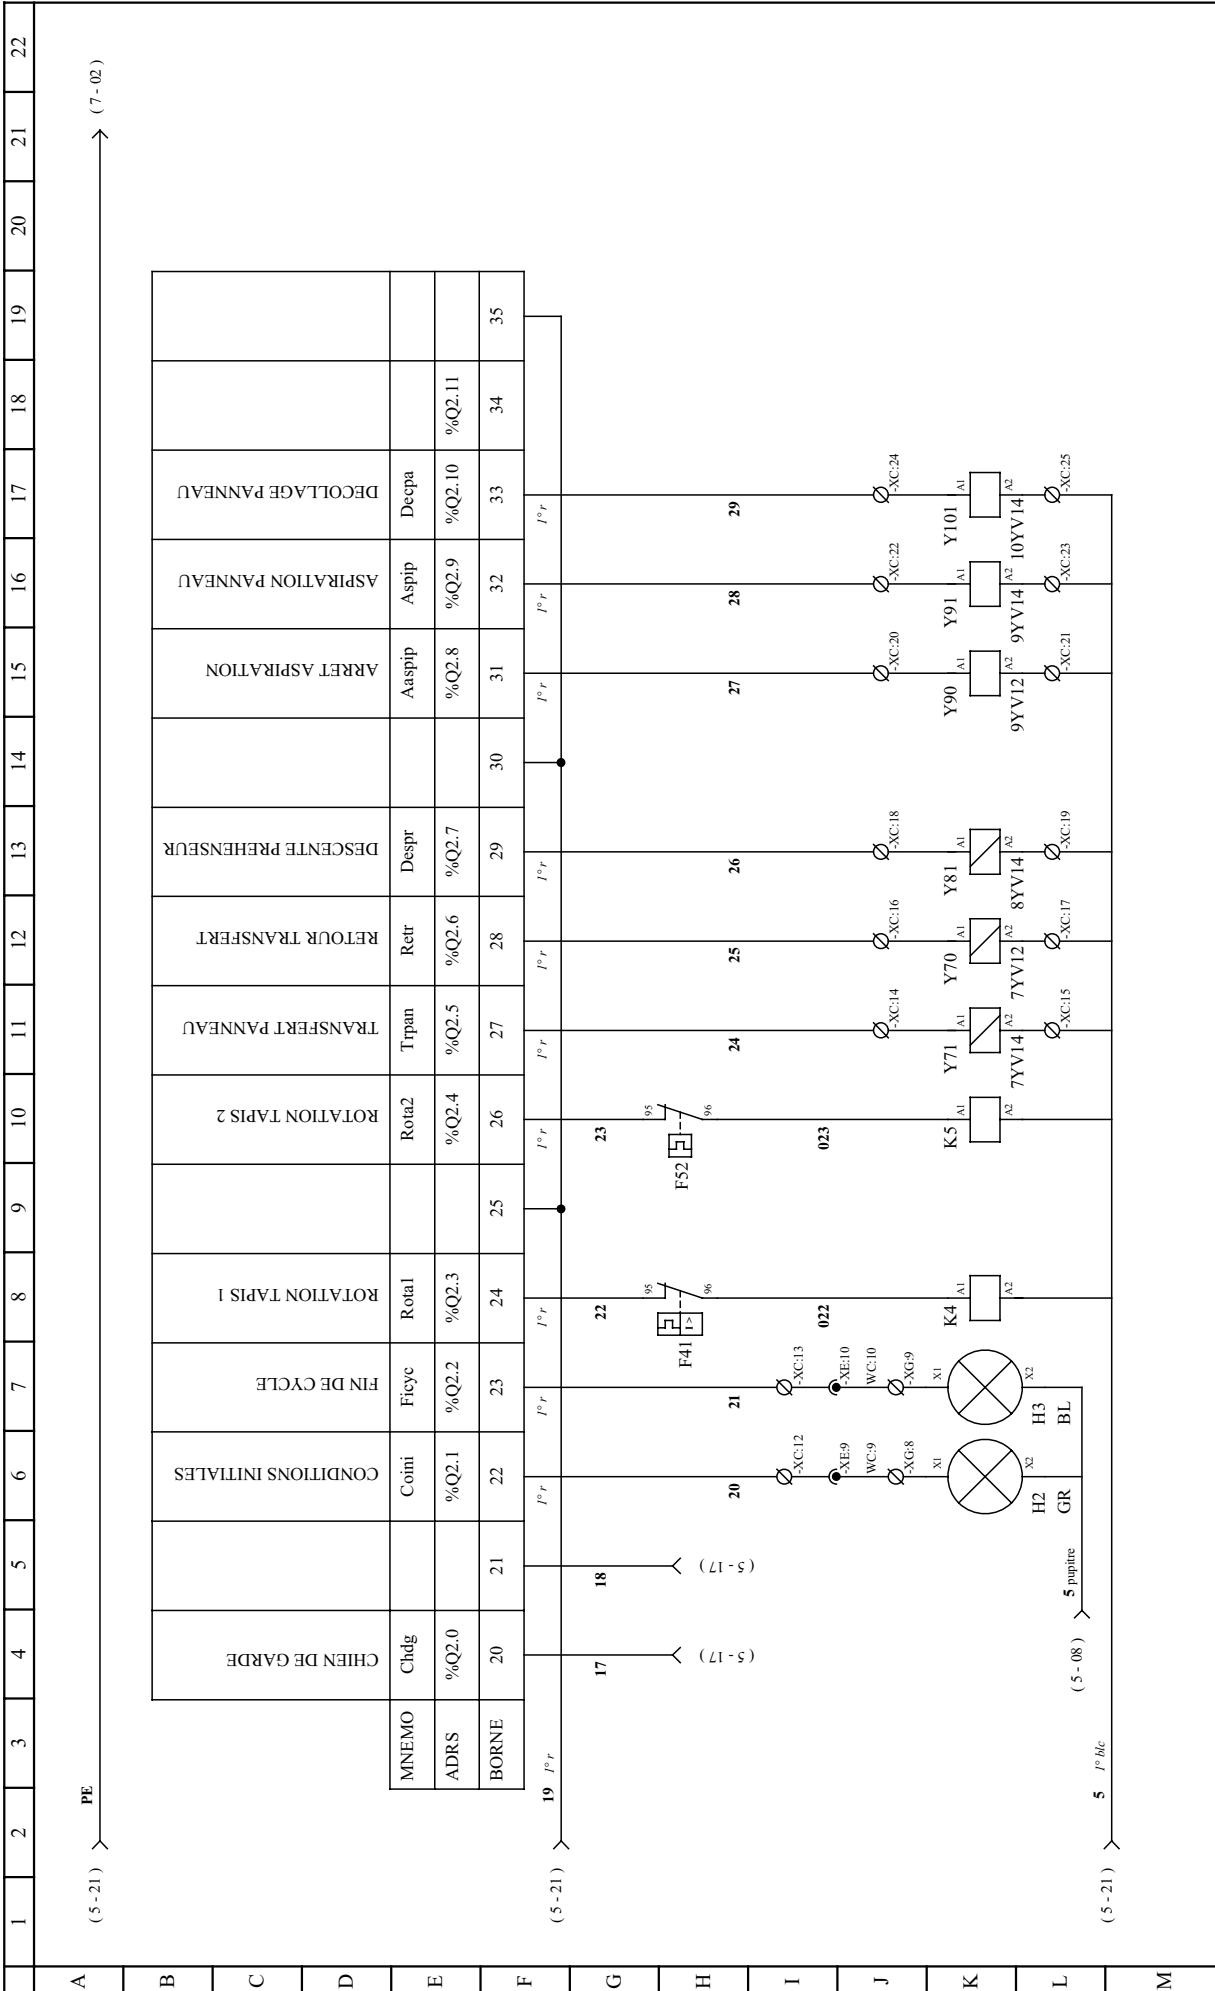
1 2 3 4 5 6 7 8 9 10 11 12 13 14 15 16 17 18 19 20 21 22

A B C D E F G H I J K L M

(5 - 21) PE (7 - 02)

| MNEMO | Chdg | | Coini | Ficyc | Rota1 | | Rota2 | Trpan | Retr | Despr | | Aaspip | Aspip | Decpa | | |
|---|---|---|---|---|---|---|---|---|---|---|---|---|---|---|---|---|
| | CHIEN DE GARDE | | CONDITIONS INITIALES | FIN DE CYCLE | ROTATION TAPIS 1 | | ROTATION TAPIS 2 | TRANSFERT PANNEAU | RETOUR TRANSFERT | DESCENTE PREHENSEUR | | ARRET ASPIRATION | ASPIRATION PANNEAU | DECOLLAGE PANNEAU | | |
| ADRS | %Q2.0 | | %Q2.1 | %Q2.2 | %Q2.3 | | %Q2.4 | %Q2.5 | %Q2.6 | %Q2.7 | | %Q2.8 | %Q2.9 | %Q2.10 | %Q2.11 | |
| BORNE | 20 | 21 | 22 | 23 | 24 | 25 | 26 | 27 | 28 | 29 | 30 | 31 | 32 | 33 | 34 | 35 |

(5 - 21) 19 1° r

17 (5 - 17)
18 (5 - 17)

1° r 20 -XC:12 -XE:9 WC:9 -XG:8 X1 X2 H2 GR
1° r 21 -XC:13 -XE:10 WC:10 -XG:9 X1 X2 H3 BL
1° r 22 F41 95 96 I> 022 K4 A1 A2
1° r 23 F52 95 96 023 K5 A1 A2
1° r 24 -XC:14 Y71 A1 A2 7YV14 -XC:15
1° r 25 -XC:16 Y70 A1 A2 7YV12 -XC:17
1° r 26 -XC:18 Y81 A1 A2 8YV14 -XC:19
1° r 27 -XC:20 Y90 A1 A2 9YV12 -XC:21
1° r 28 -XC:22 Y91 A1 A2 9YV14 -XC:23
1° r 29 -XC:24 Y101 A1 A2 10YV14 -XC:25

(5 - 21) 5 1° blc (5 - 08) 5 pupitre